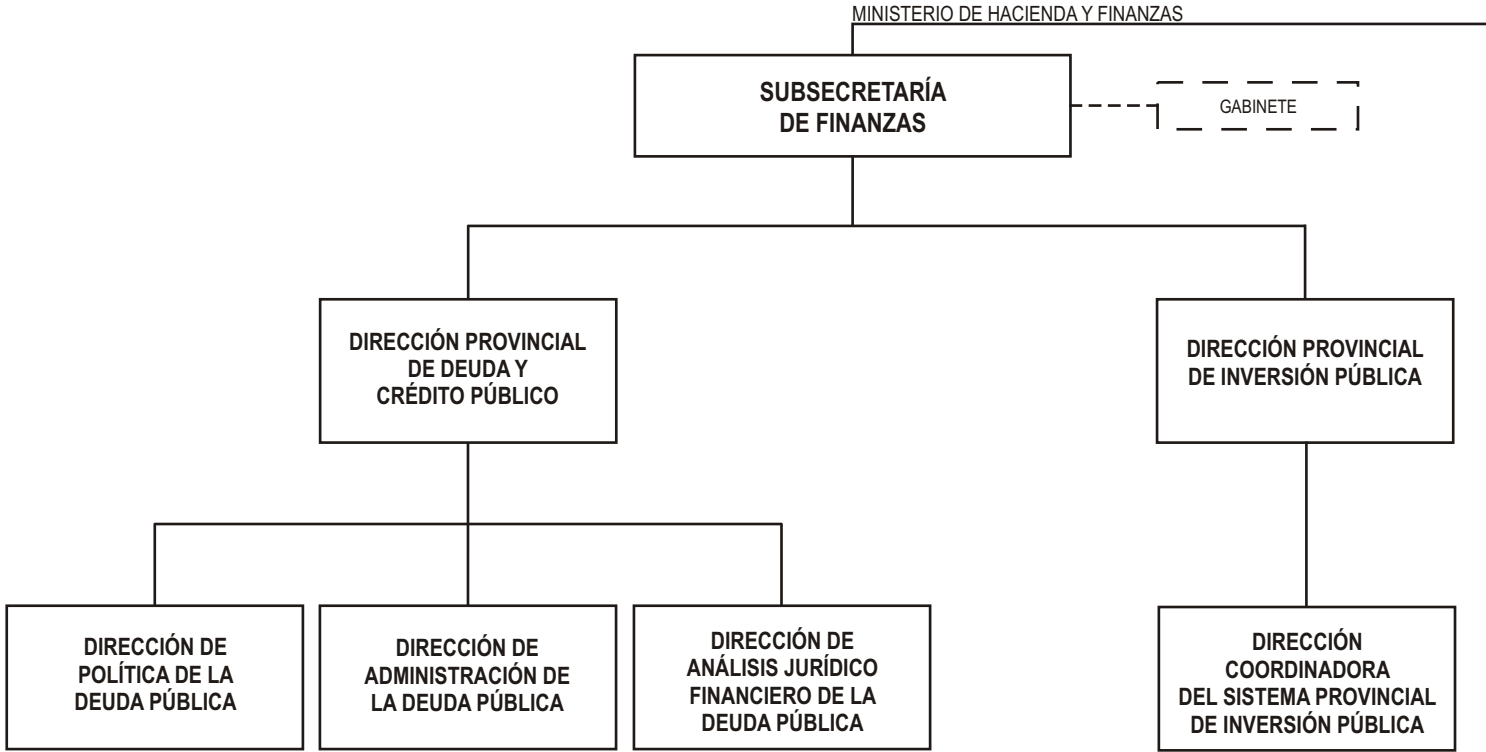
MINISTERIO DE HACIENDA Y FINANZAS

SUBSECRETARÍA DE FINANZAS

GABINETE

DIRECCIÓN PROVINCIAL DE DEUDA Y CRÉDITO PÚBLICO

DIRECCIÓN PROVINCIAL DE INVERSIÓN PÚBLICA

DIRECCIÓN DE POLÍTICA DE LA DEUDA PÚBLICA

DIRECCIÓN DE ADMINISTRACIÓN DE LA DEUDA PÚBLICA

DIRECCIÓN DE ANÁLISIS JURÍDICO FINANCIERO DE LA DEUDA PÚBLICA

DIRECCIÓN COORDINADORA DEL SISTEMA PROVINCIAL DE INVERSIÓN PÚBLICA